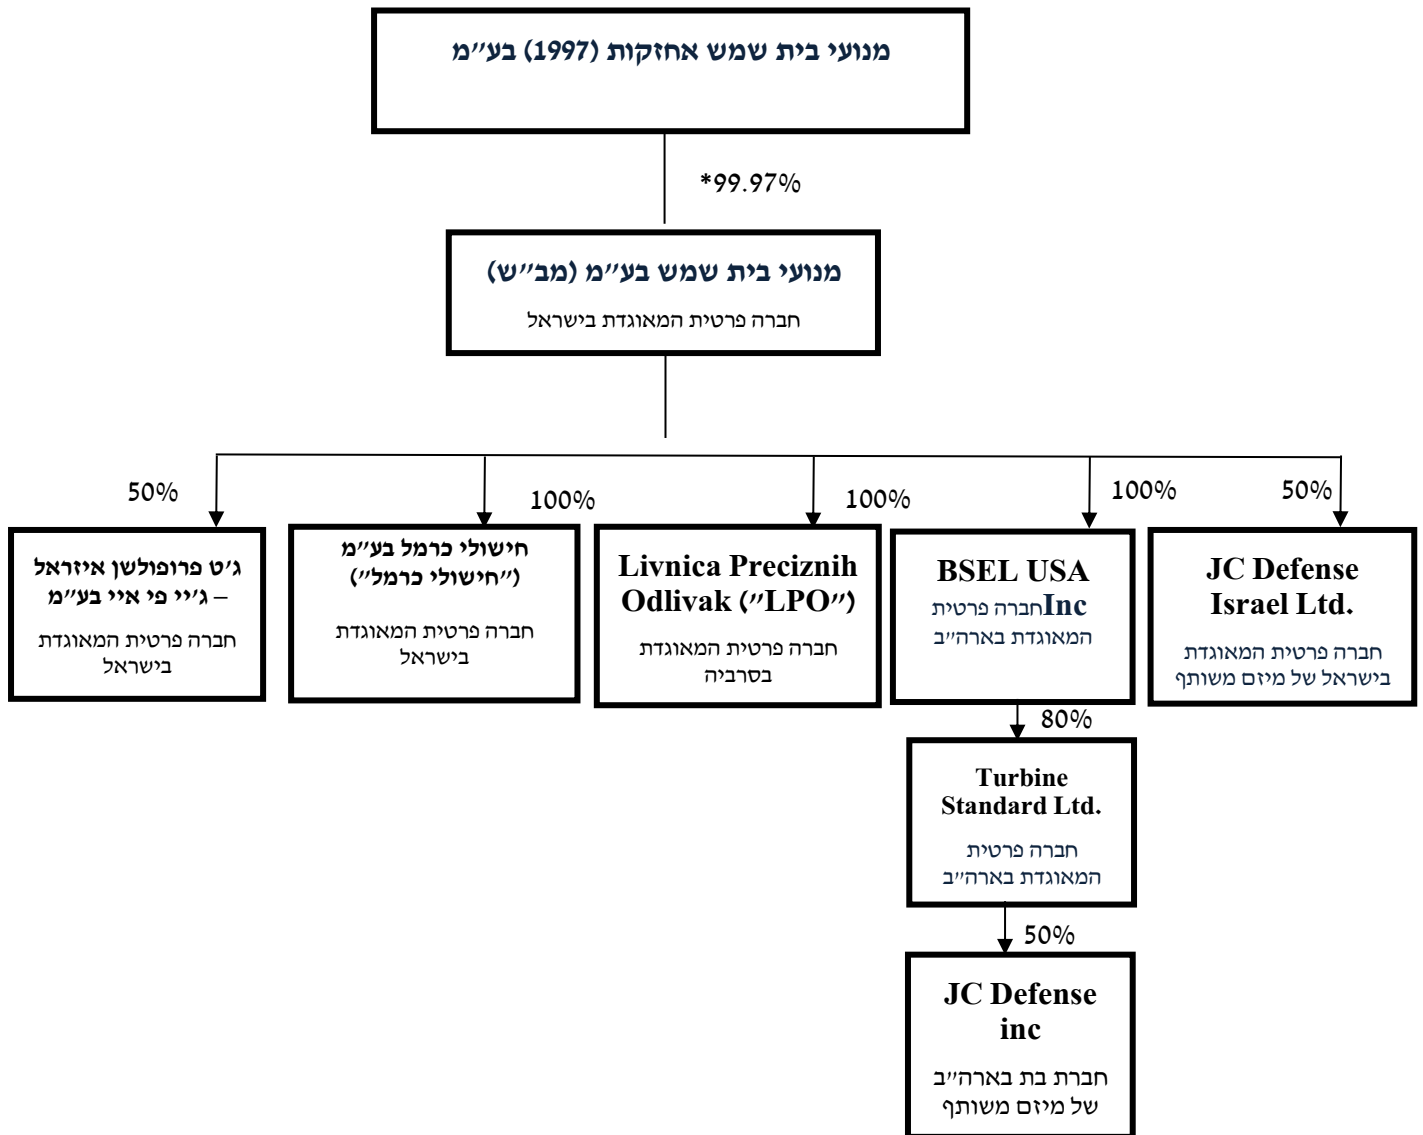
מנועי בית שמש אחזקות (1997) בע"מ

*99.97%

מנועי בית שמש בע"מ (מב"ש)
חברה פרטית המאוגדת בישראל

50%

100%

100%

100%

50%

JC Defense Israel Ltd.
חברה פרטית המאוגדת בישראל של מיזם משותף

BSEL USA Inc
חברה פרטית המאוגדת בארה"ב

Livnica Preciznih Odlivak ("LPO")
חברה פרטית המאוגדת בסרביה

חישולי כרמל בע"מ ("חישולי כרמל")
חברה פרטית המאוגדת בישראל

ג'ט פרופולשן איזראל – ג'יי פי איי בע"מ
חברה פרטית המאוגדת בישראל

80%

Turbine Standard Ltd.
חברה פרטית המאוגדת בארה"ב

50%

JC Defense inc
חברת בת בארה"ב של מיזם משותף